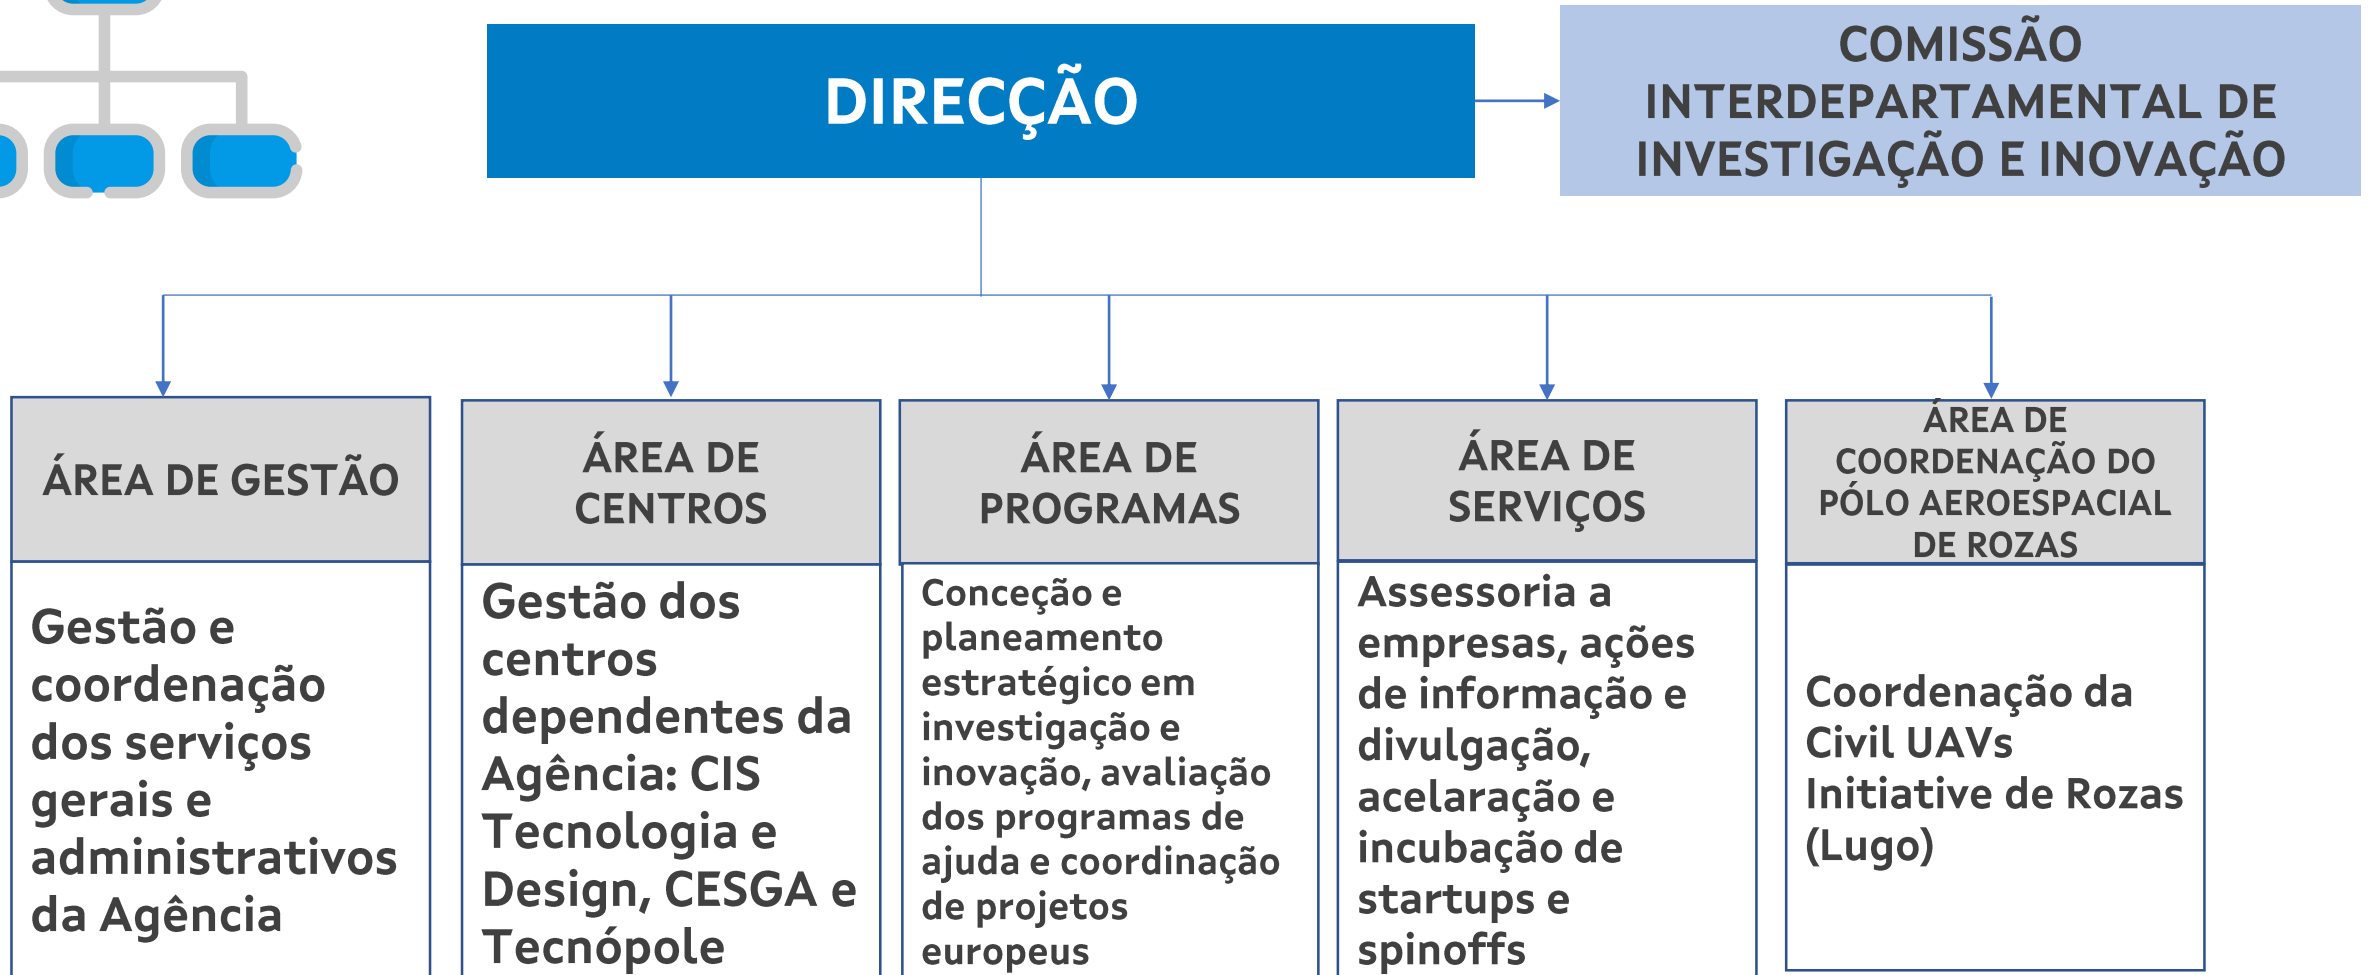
DIRECÇÃO

COMISSÃO INTERDEPARTAMENTAL DE INVESTIGAÇÃO E INOVAÇÃO

ÁREA DE GESTÃO

Gestão e coordenação dos serviços gerais e administrativos da Agência

ÁREA DE CENTROS

Gestão dos centros dependentes da Agência: CIS Tecnologia e Design, CESGA e Tecnópole

ÁREA DE PROGRAMAS

Conceção e planeamento estratégico em investigação e inovação, avaliação dos programas de ajuda e coordinação de projetos europeus

ÁREA DE SERVIÇOS

Assessoria a empresas, ações de informação e divulgação, acelaração e incubação de startups e spinoffs

ÁREA DE COORDENAÇÃO DO PÓLO AEROESPACIAL DE ROZAS

Coordenação da Civil UAVs Initiative de Rozas (Lugo)